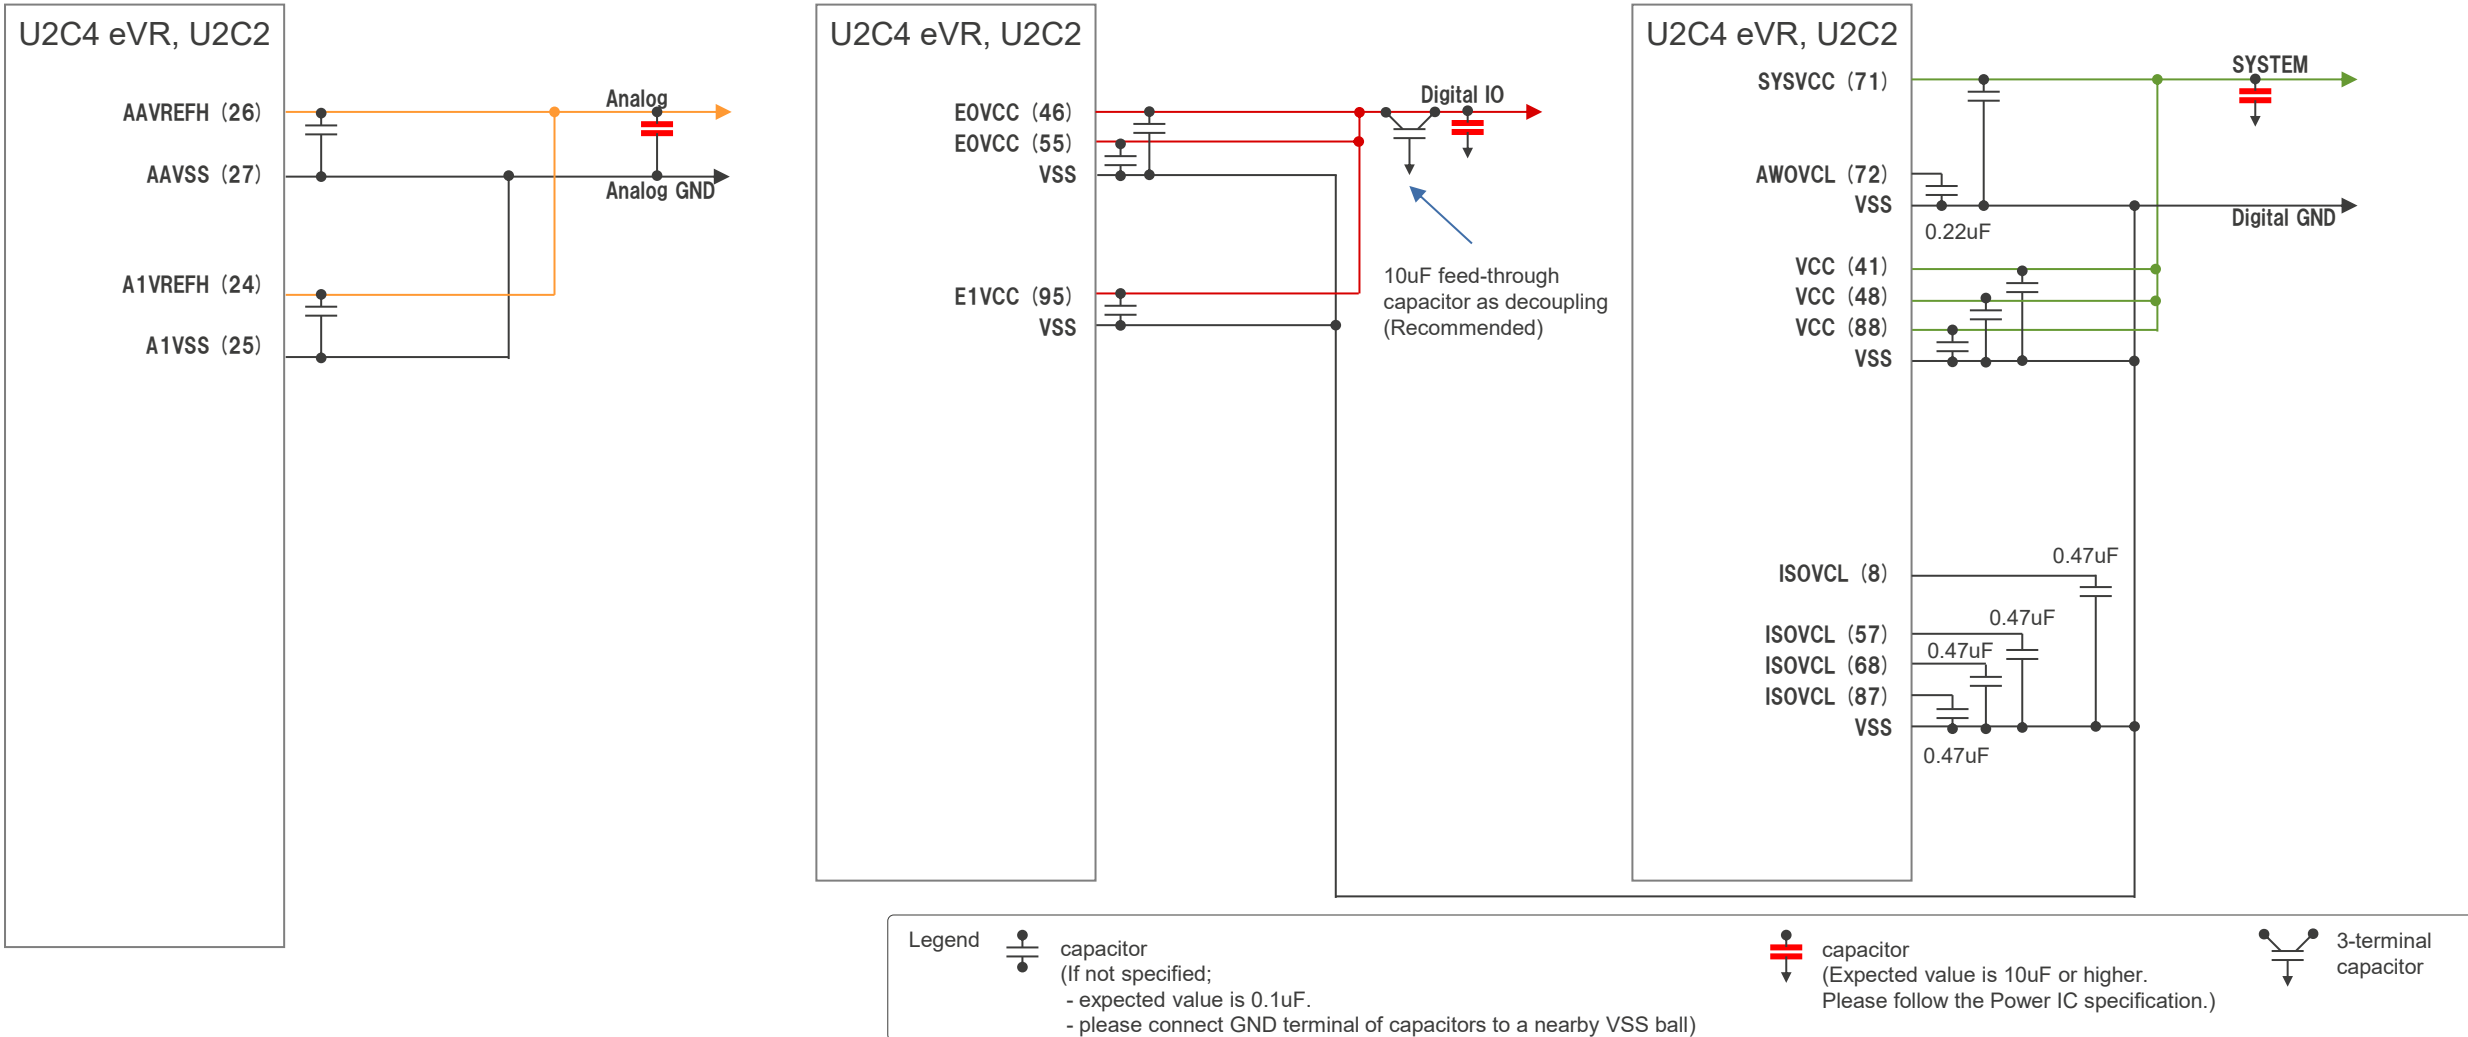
U2C4 eVR, U2C2

AAVREFH (26)
AAVSS (27)
A1VREFH (24)
A1VSS (25)

Analog
Analog GND

U2C4 eVR, U2C2

E0VCC (46)
E0VCC (55)
VSS
E1VCC (95)
VSS

Digital IO

10uF feed-through capacitor as decoupling (Recommended)

U2C4 eVR, U2C2

SYSVCC (71)
AWOVCL (72)
VSS
VCC (41)
VCC (48)
VCC (88)
VSS
ISOVCL (8)
ISOVCL (57)
ISOVCL (68)
ISOVCL (87)
VSS

SYSTEM
Digital GND
0.22uF
0.47uF
0.47uF
0.47uF
0.47uF

Legend
capacitor
(If not specified;
- expected value is 0.1uF.
- please connect GND terminal of capacitors to a nearby VSS ball)

capacitor
(Expected value is 10uF or higher.
Please follow the Power IC specification.)

3-terminal capacitor